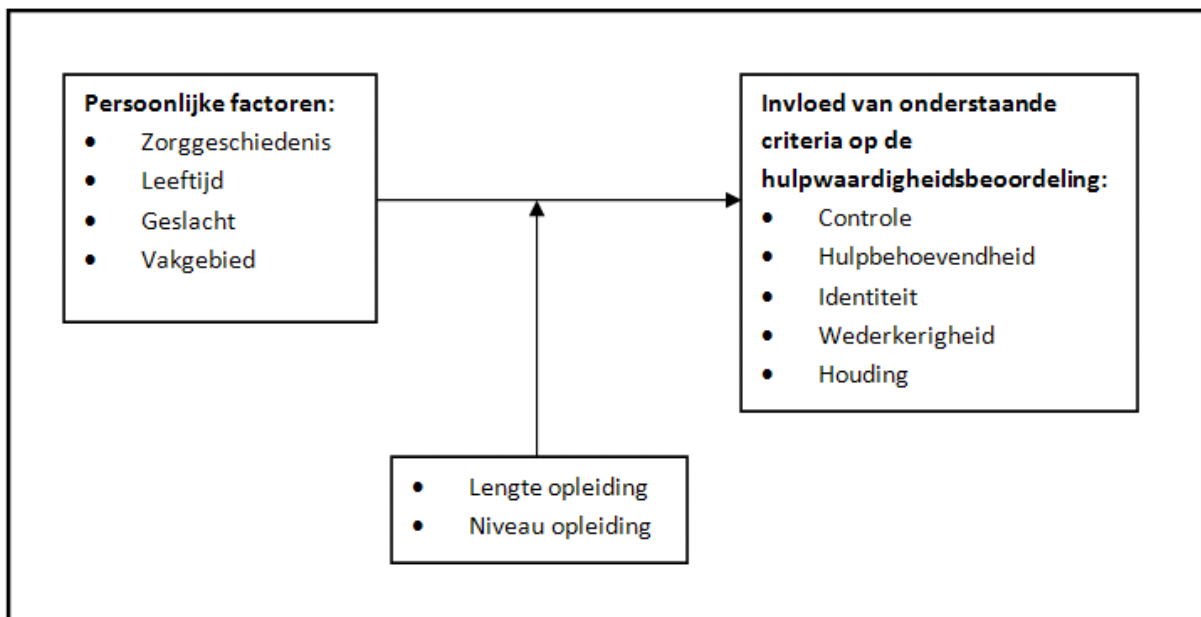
**Persoonlijke factoren:**
- Zorggeschiedenis
- Leeftijd
- Geslacht
- Vakgebied

**Invloed van onderstaande criteria op de hulpwaardigheidsbeoordeling:**
- Controle
- Hulpbehoevendheid
- Identiteit
- Wederkerigheid
- Houding

- Lengte opleiding
- Niveau opleiding